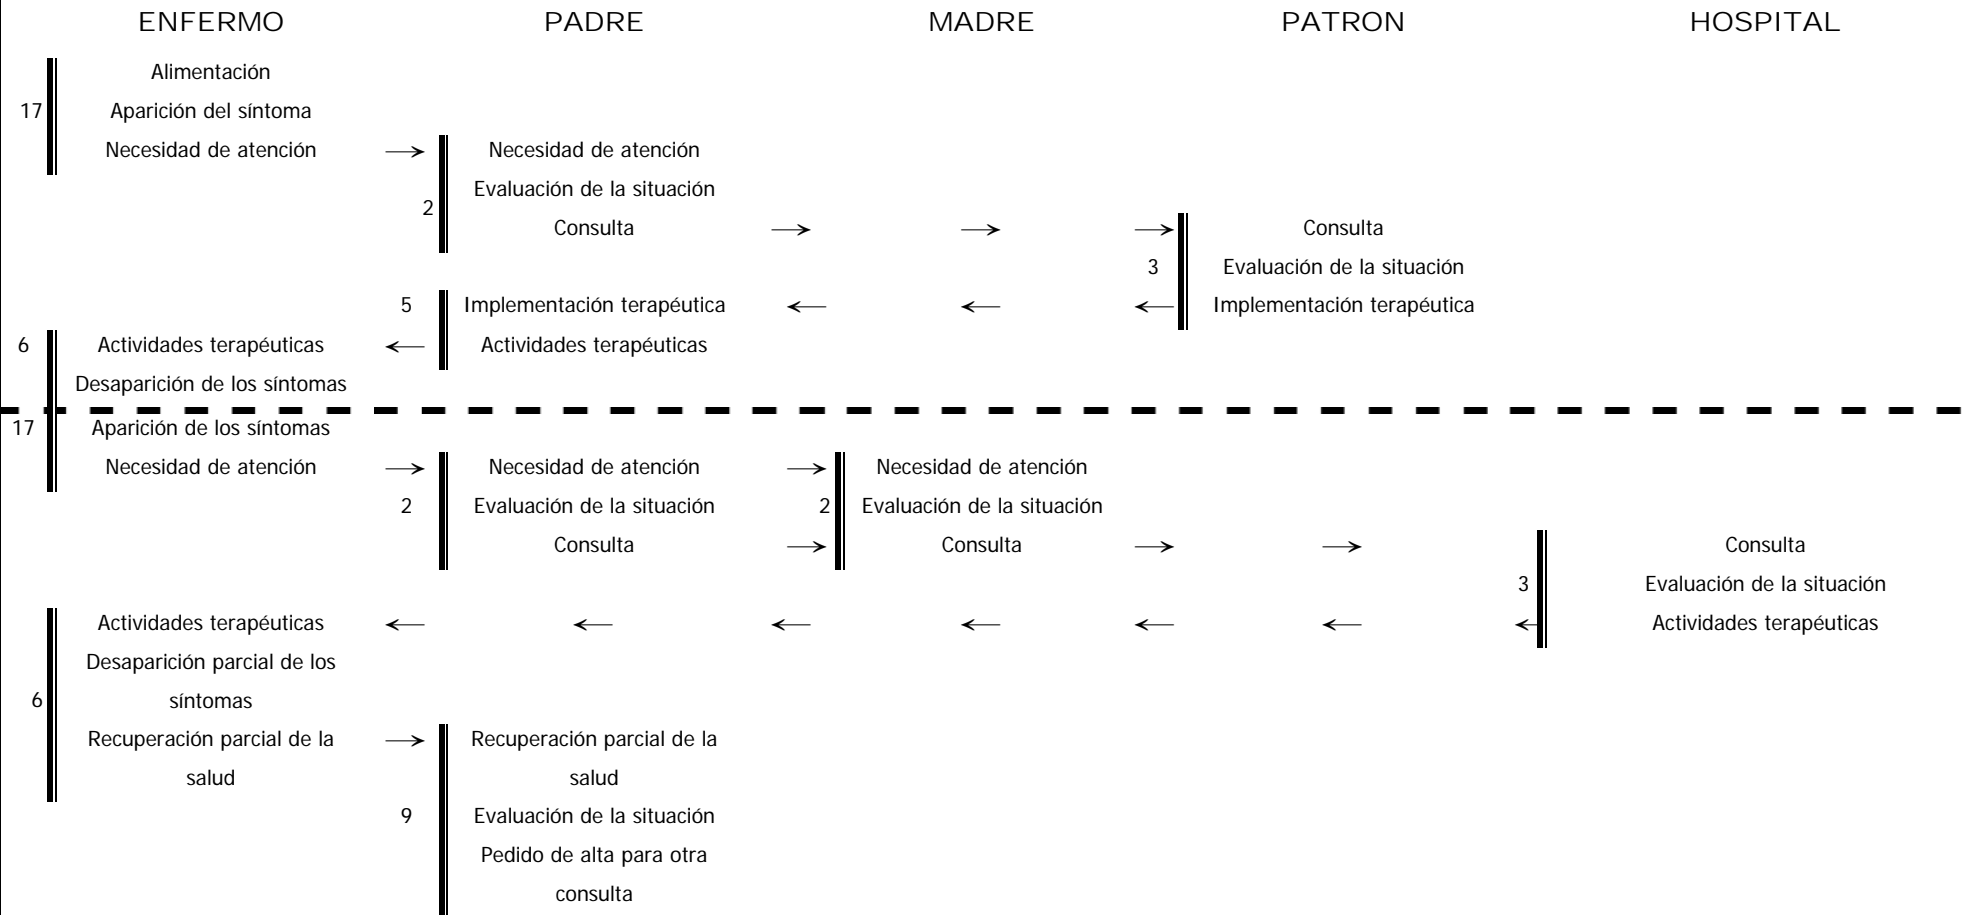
ENFERMO PADRE MADRE PATRON HOSPITAL

17
Alimentación
Aparición del síntoma
Necesidad de atención →

2
Necesidad de atención
Evaluación de la situación
Consulta → → →

3
Consulta
Evaluación de la situación
Implementación terapéutica

5
Implementación terapéutica ← ← ←
Actividades terapéuticas

6
Actividades terapéuticas ←
Desaparición de los síntomas

17
Aparición de los síntomas
Necesidad de atención →

2
Necesidad de atención →
Evaluación de la situación
Consulta →

2
Necesidad de atención
Evaluación de la situación
Consulta → →

3
Consulta
Evaluación de la situación
Actividades terapéuticas

← ← ← ← ← ← ←

6
Actividades terapéuticas
Desaparición parcial de los síntomas
Recuperación parcial de la salud →

9
Recuperación parcial de la salud
Evaluación de la situación
Pedido de alta para otra consulta